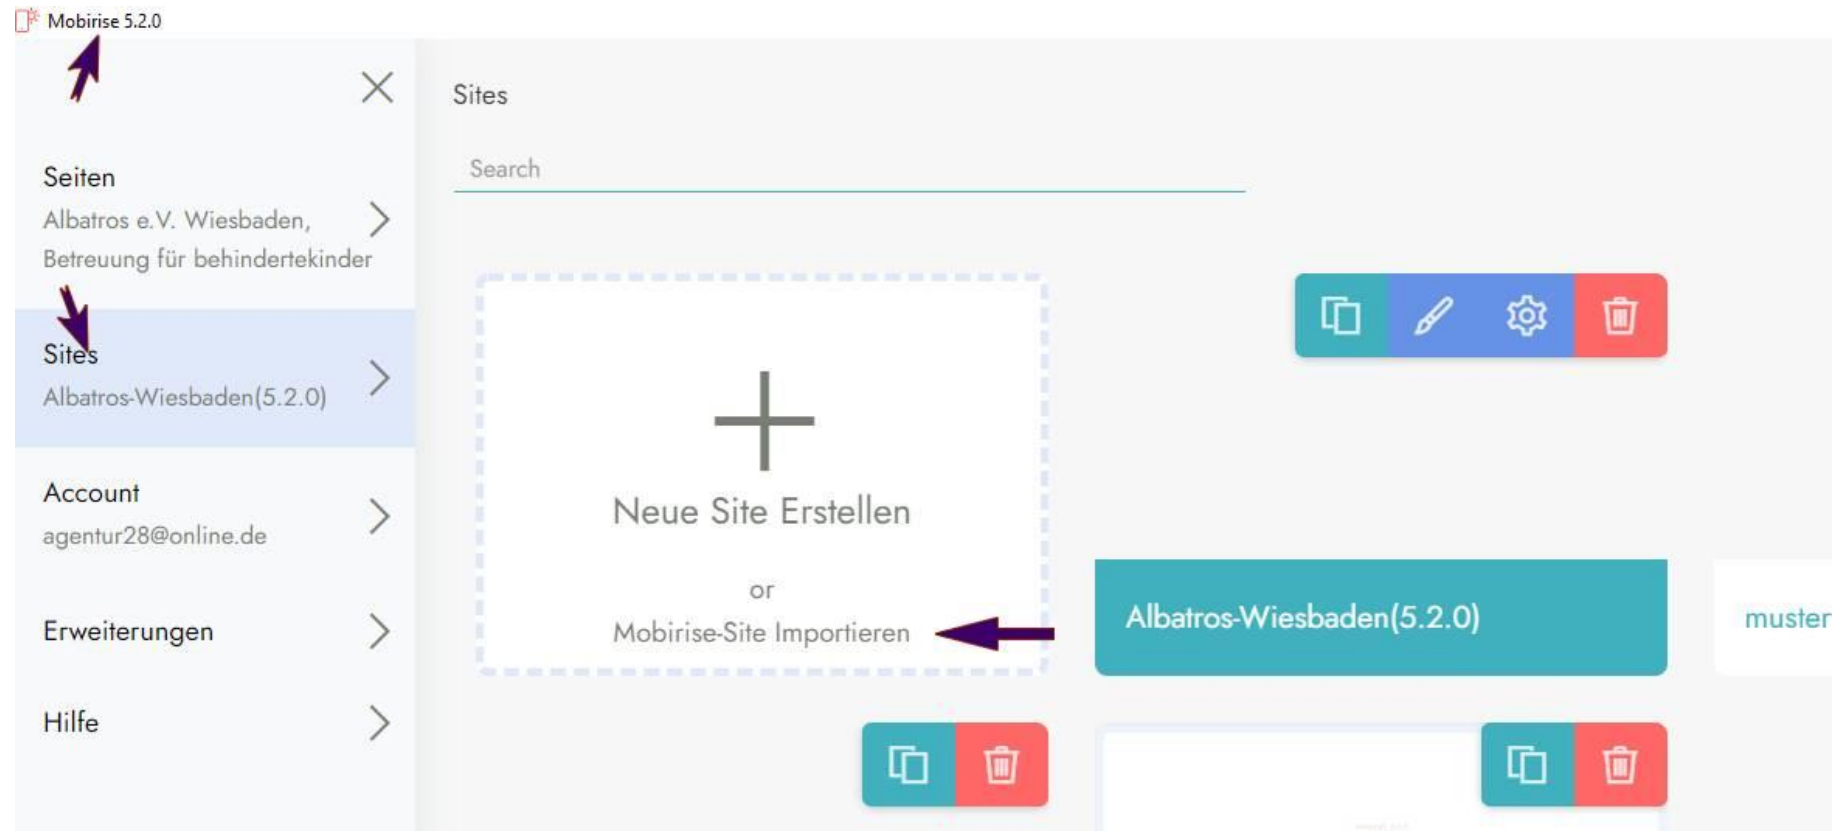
Mobirise 5.2.0

Seiten
Albatros e.V. Wiesbaden, Betreuung für behindertekinder

Sites
Albatros-Wiesbaden(5.2.0)

Account
agentur28@online.de

Erweiterungen

Hilfe

Sites

Search

Neue Site Erstellen

or

Mobirise-Site Importieren

Albatros-Wiesbaden(5.2.0)

muster